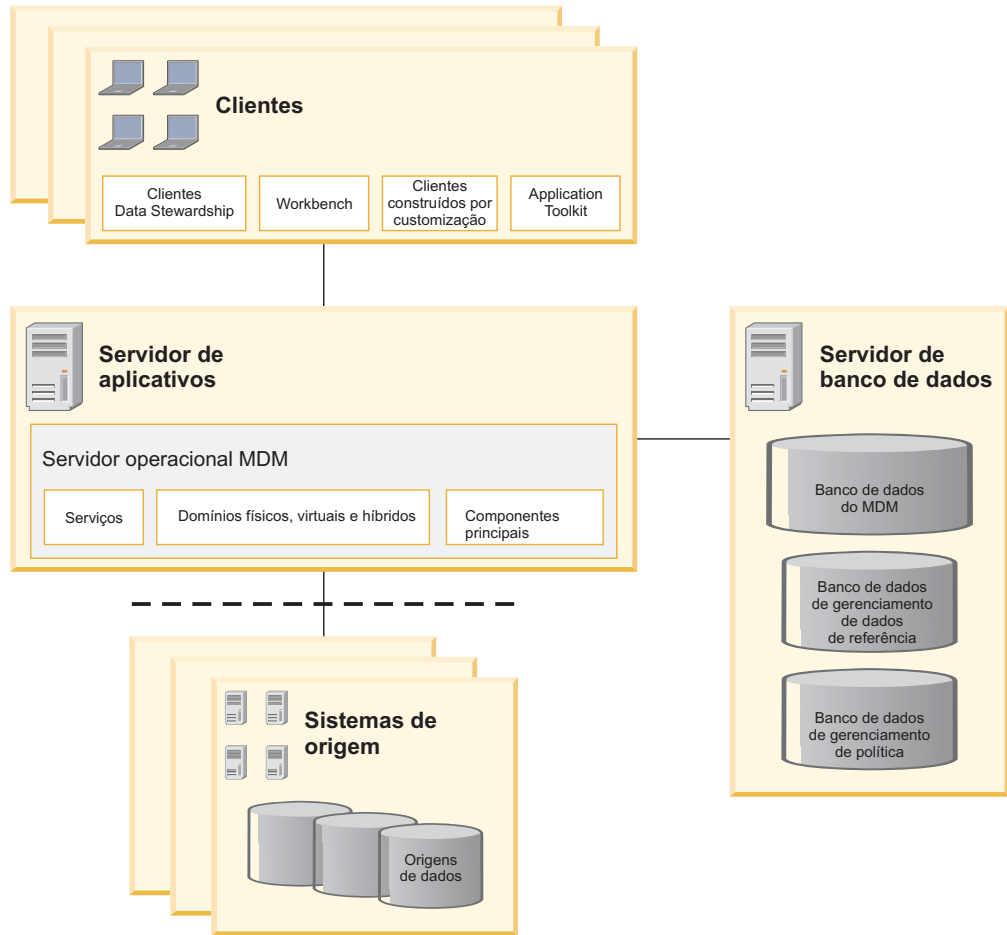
Clientes

Clientes Data Stewardship

Workbench

Clientes construídos por customização

Application Toolkit

Servidor de aplicativos

Servidor operacional MDM

Serviços

Domínios físicos, virtuais e híbridos

Componentes principais

Servidor de banco de dados

Banco de dados do MDM

Banco de dados de gerenciamento de dados de referência

Banco de dados de gerenciamento de política

Sistemas de origem

Origens de dados